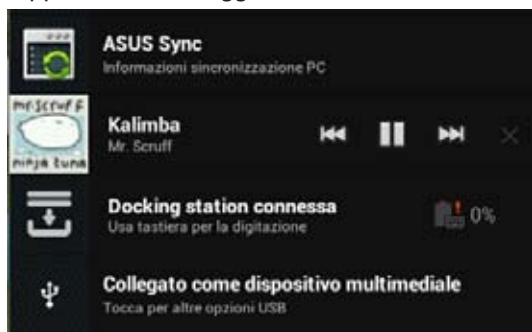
ASUS Sync
Informazioni sincronizzazione PC

mr.scruff
ninja tune

Kalimba
Mr. Scruff

Docking station connessa
Usa tastiera per la digitazione

0%

Collegato come dispositivo multimediale
Tocca per altre opzioni USB